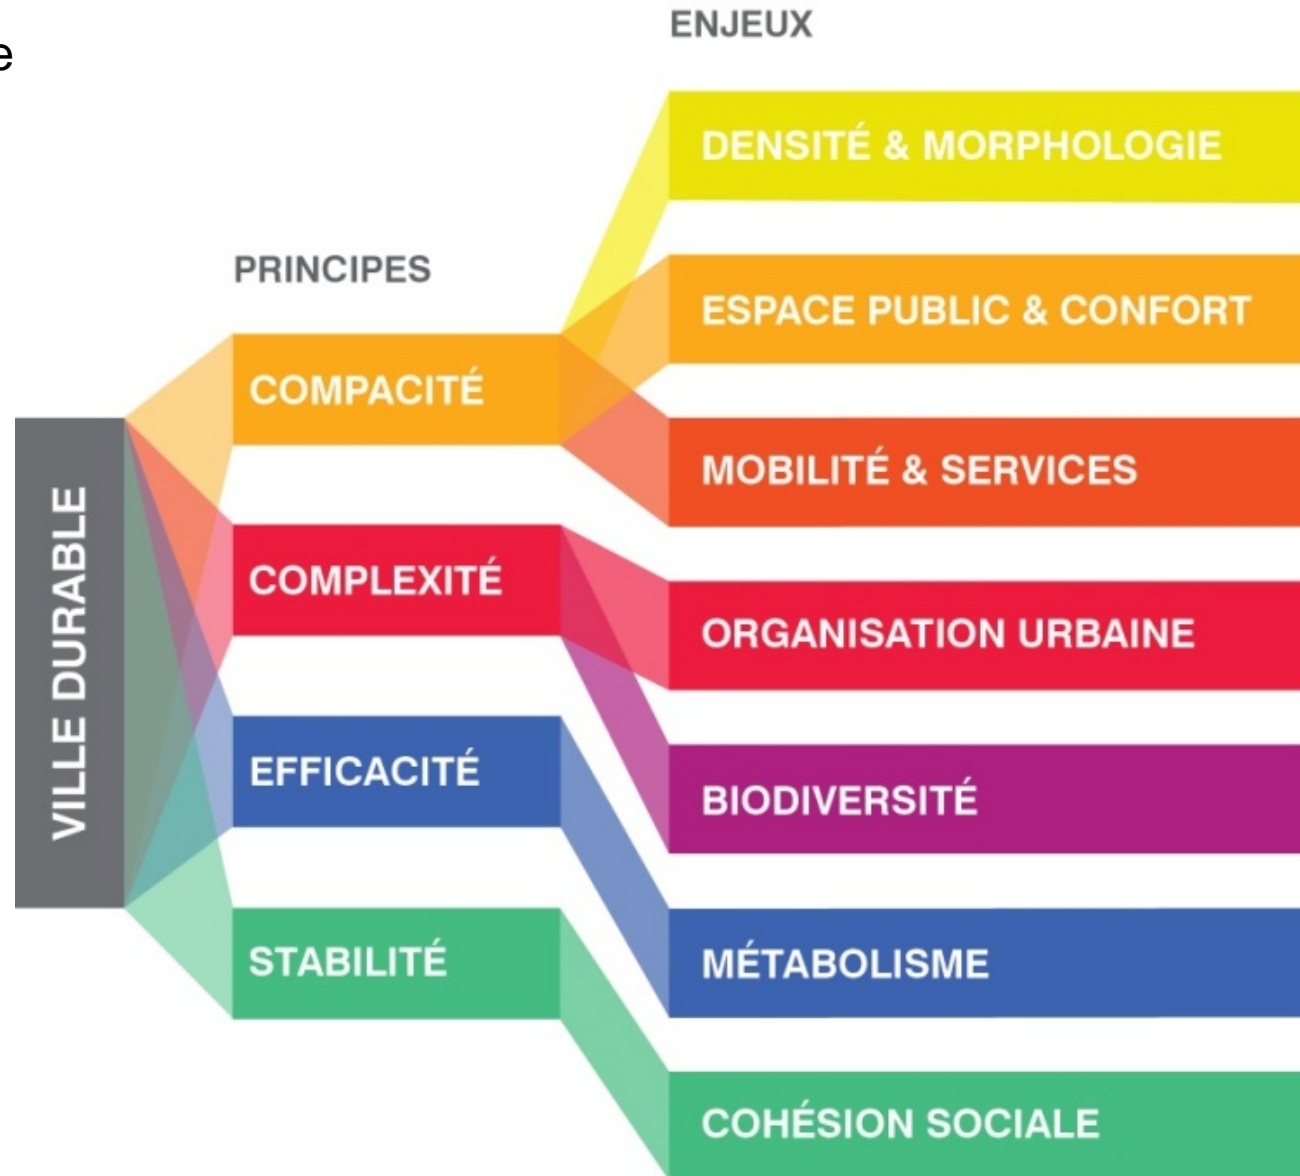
e

ENJEUX

PRINCIPES

VILLE DURABLE

COMPACITÉ

COMPLEXITÉ

EFFICACITÉ

STABILITÉ

DENSITÉ & MORPHOLOGIE

ESPACE PUBLIC & CONFORT

MOBILITÉ & SERVICES

ORGANISATION URBAINE

BIODIVERSITÉ

MÉTABOLISME

COHÉSION SOCIALE